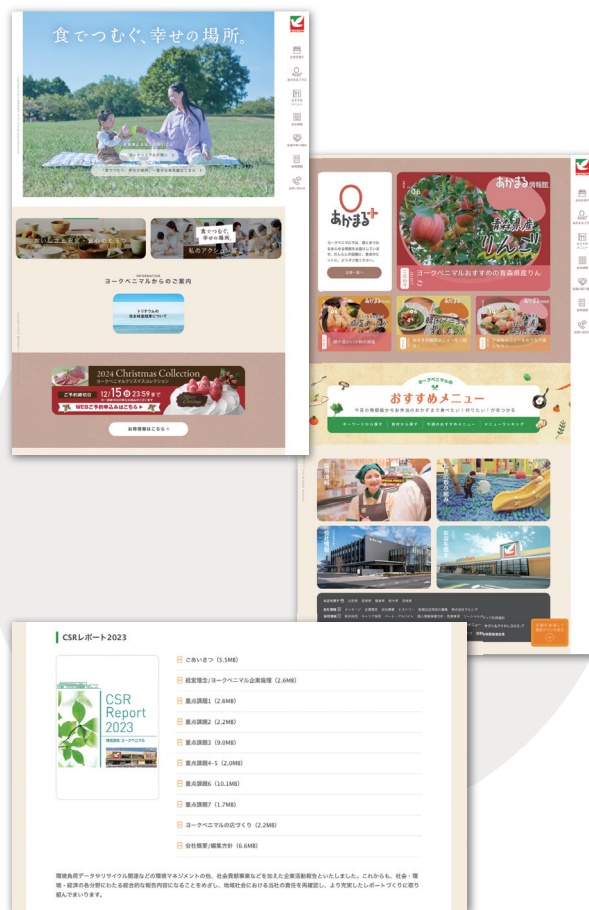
食でつむぐ、幸せの場所。

私のアクション

INFORMATION
ヨークベニマルからのご案内

2024 Christmas Collection
ヨークベニマルクリスマスコレクション
ご予約締切 12/15 23:59まで
WEBご予約お申込みはこちら

お客様窓口はこちら

あかまる+

あかまる情報館
青森県産りんご
ヨークベニマルおすすめの青森県産りんご

ヨークベニマルの
おすすめメニュー

CSRレポート2023

CSR Report 2023

ごあいさつ（5.5MB）
経営理念/ヨークベニマル企業倫理（2.6MB）
重点課題1（2.6MB）
重点課題2（2.2MB）
重点課題3（9.0MB）
重点課題4・5（2.0MB）
重点課題6（10.1MB）
重点課題7（1.7MB）
ヨークベニマルの店づくり（2.2MB）
会社概要/編集方針（6.6MB）

環境負荷データやリサイクル関連などの環境マネジメントの他、社会貢献事業などを加えた企業活動報告といたしました。これからも、社会・環境・経済の各分野にわたる総合的な報告内容になることをめざし、地域社会における当社の責任を再確認し、より充実したレポートづくりに取り組んでまいります。